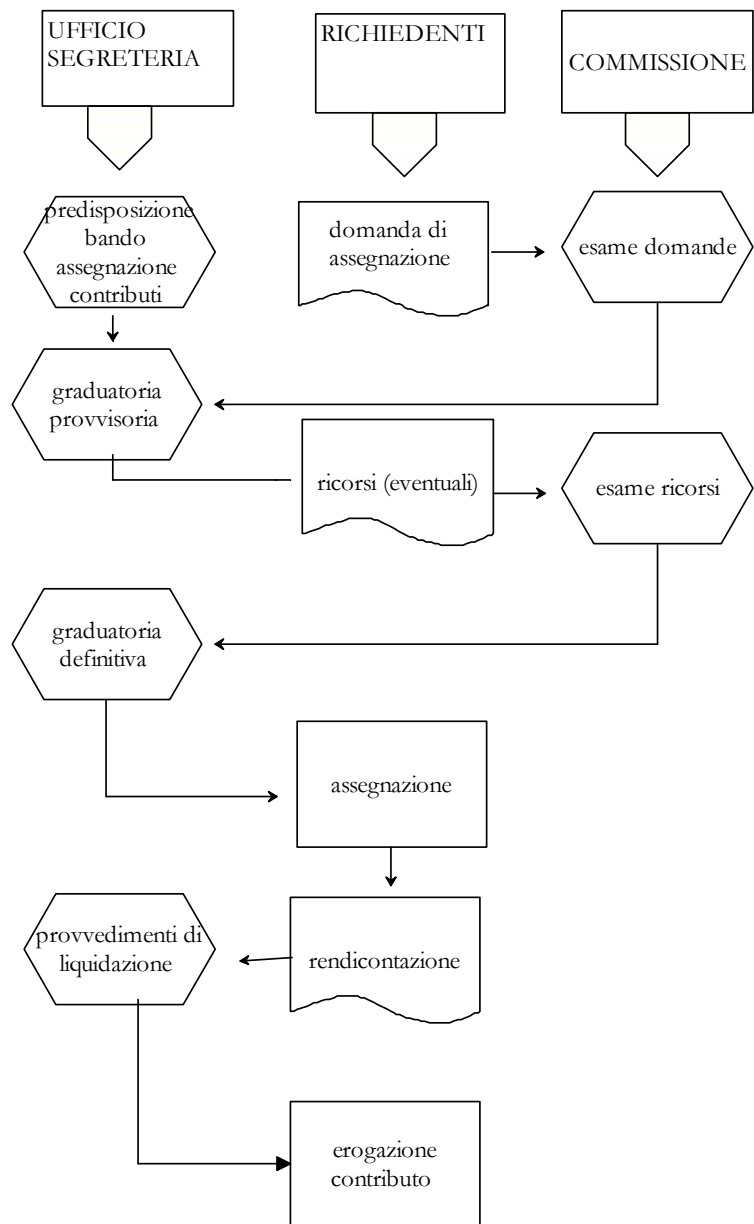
UFFICIO SEGRETERIA

RICHIEDENTI

COMMISSIONE

predisposizione bando assegnazione contributi

domanda di assegnazione

esame domande

graduatoria provvisoria

ricorsi (eventuali)

esame ricorsi

graduatoria definitiva

assegnazione

provvedimenti di liquidazione

rendicontazione

erogazione contributo